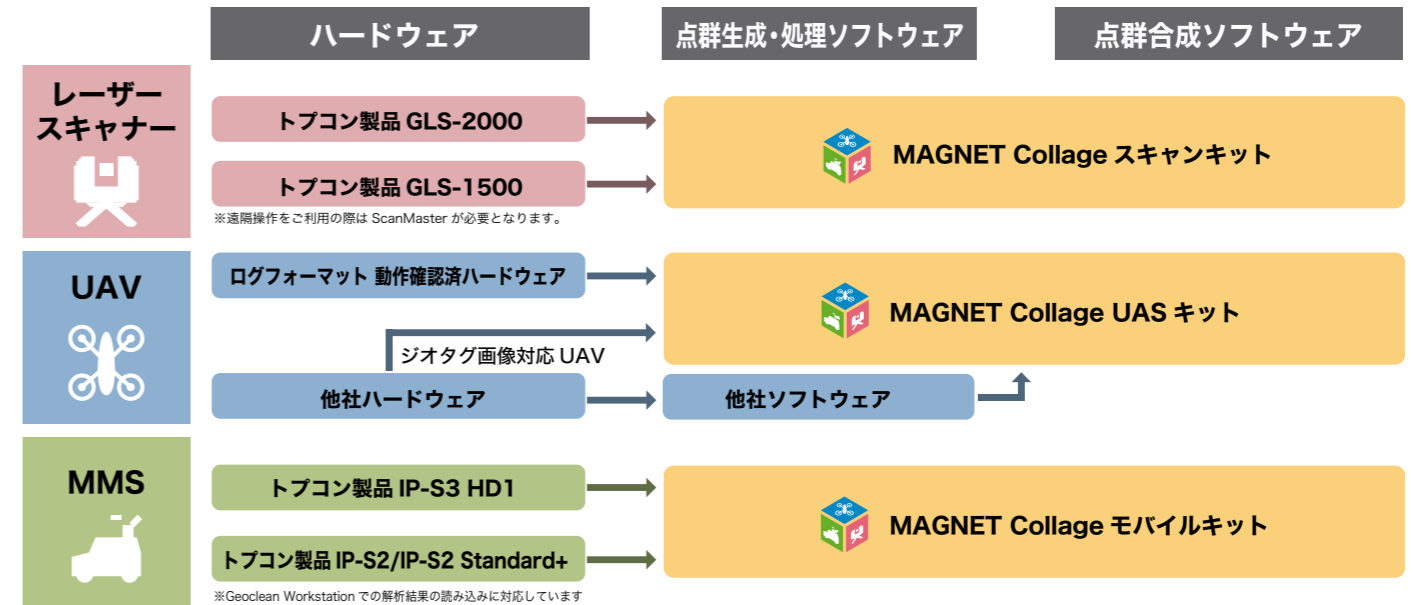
ハードウェア

点群生成・処理ソフトウェア

点群合成ソフトウェア

レーザースキャナー

トプコン製品 GLS-2000

トプコン製品 GLS-1500

※遠隔操作をご利用の際は ScanMaster が必要となります。

MAGNET Collage スキャンキット

UAV

ログフォーマット 動作確認済ハードウェア

ジオタグ画像対応 UAV

他社ハードウェア

他社ソフトウェア

MAGNET Collage UAS キット

MMS

トプコン製品 IP-S3 HD1

トプコン製品 IP-S2/IP-S2 Standard+

※Geoclean Workstation での解析結果の読み込みに対応しています

MAGNET Collage モバイルキット